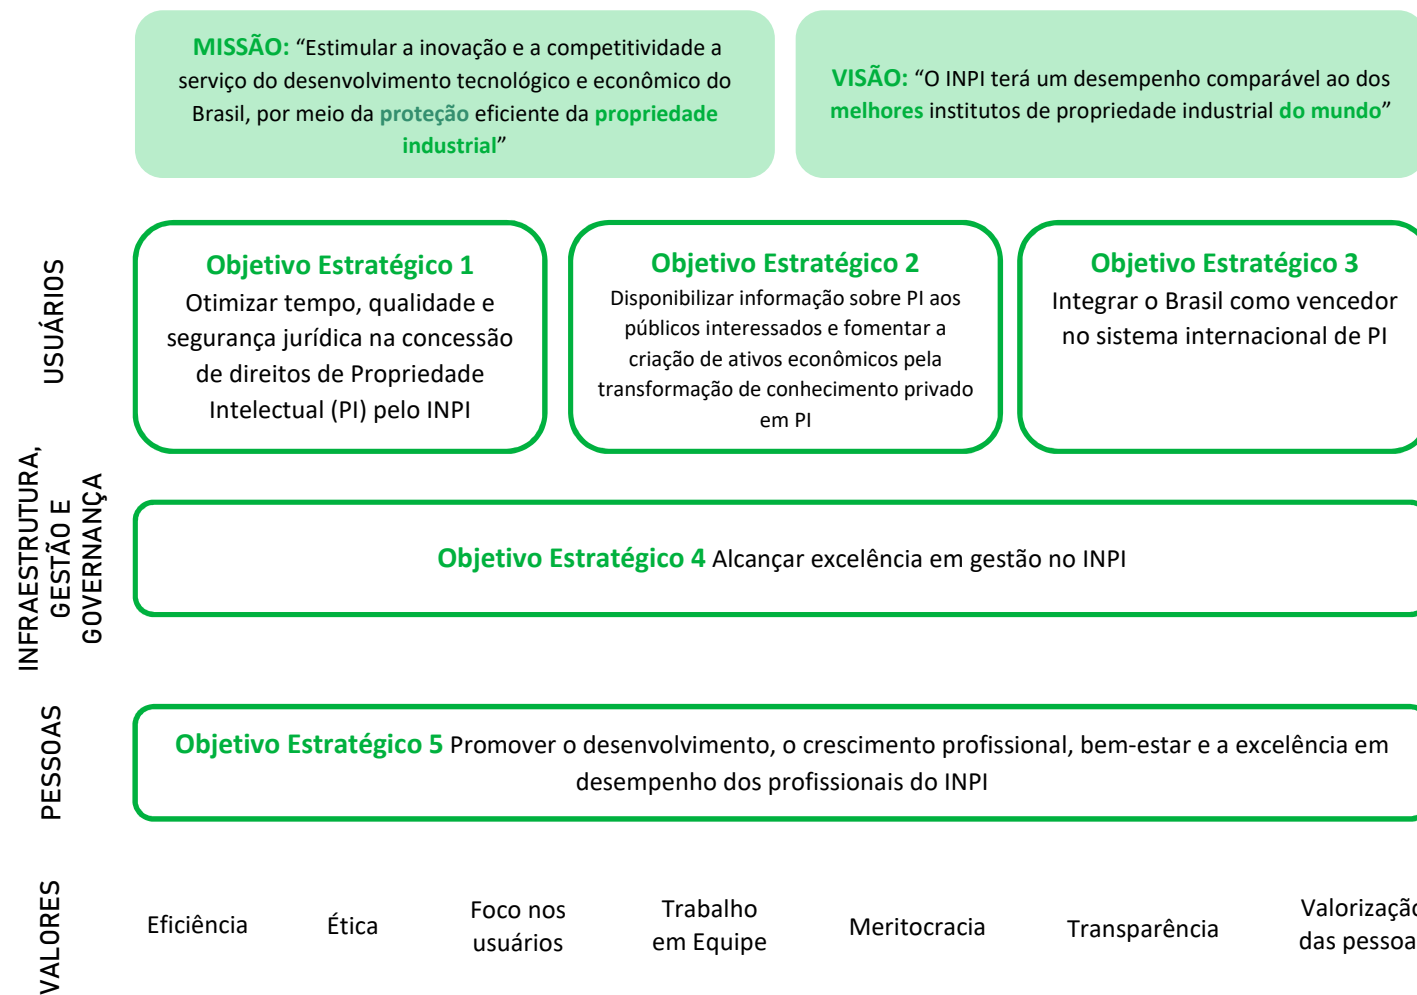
MISSÃO: "Estimular a inovação e a competitividade a serviço do desenvolvimento tecnológico e econômico do Brasil, por meio da proteção eficiente da propriedade industrial"

VISÃO: "O INPI terá um desempenho comparável ao dos melhores institutos de propriedade industrial do mundo"

USUÁRIOS

Objetivo Estratégico 1
Otimizar tempo, qualidade e segurança jurídica na concessão de direitos de Propriedade Intelectual (PI) pelo INPI

Objetivo Estratégico 2
Disponibilizar informação sobre PI aos públicos interessados e fomentar a criação de ativos econômicos pela transformação de conhecimento privado em PI

Objetivo Estratégico 3
Integrar o Brasil como vencedor no sistema internacional de PI

INFRAESTRUTURA, GESTÃO E GOVERNANÇA

Objetivo Estratégico 4 Alcançar excelência em gestão no INPI

PESSOAS

Objetivo Estratégico 5 Promover o desenvolvimento, o crescimento profissional, bem-estar e a excelência em desempenho dos profissionais do INPI

VALORES

Eficiência

Ética

Foco nos usuários

Trabalho em Equipe

Meritocracia

Transparência

Valorizaç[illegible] das pessoa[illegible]